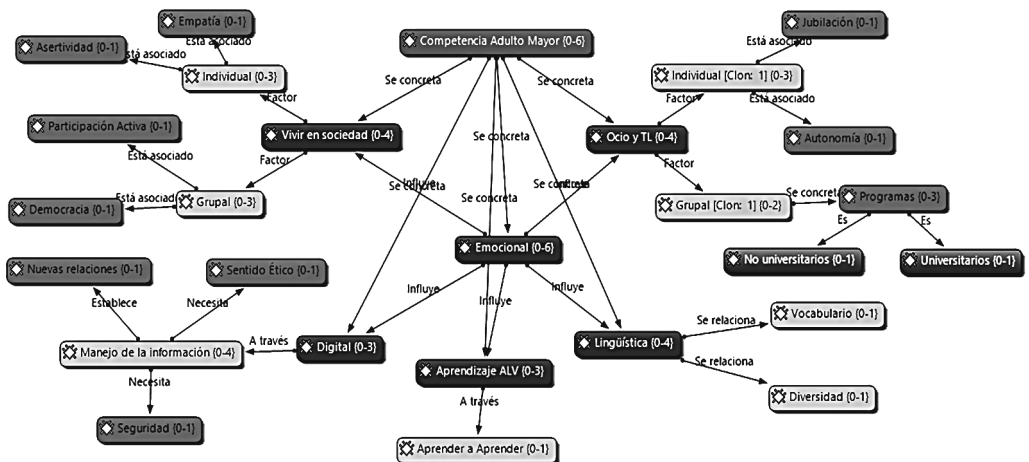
Empatía {0-1}
Asertividad {0-1}
Está asociado
Está asociado
Individual {0-3}
Competencia Adulto Mayor {0-6}
Jubilación {0-1}
Está asociado
Individual [Clon: 1] {0-3}
Se concreta
Se concreta
Factor
Factor
Está asociado
Participación Activa {0-1}
Vivir en sociedad {0-4}
Se concreta
Ocio y TL {0-4}
Autonomía {0-1}
Está asociado
Factor
Influye
Se concreta
Se concreta
Se concreta
Factor
Está asociado
Grupal {0-3}
Grupal [Clon: 1] {0-2}
Se concreta
Programas {0-3}
Democracia {0-1}
Es
Es
Emocional {0-6}
No universitarios {0-1}
Universitarios {0-1}
Nuevas relaciones {0-1}
Sentido Ético {0-1}
Establece
Necesita
Influye
Influye
Influye
Se relaciona
Vocabulario {0-1}
A través
Manejo de la información {0-4}
Digital {0-3}
Lingüística {0-4}
Se relaciona
Necesita
Aprendizaje ALV {0-3}
Diversidad {0-1}
A través
Seguridad {0-1}
Aprender a Aprender {0-1}